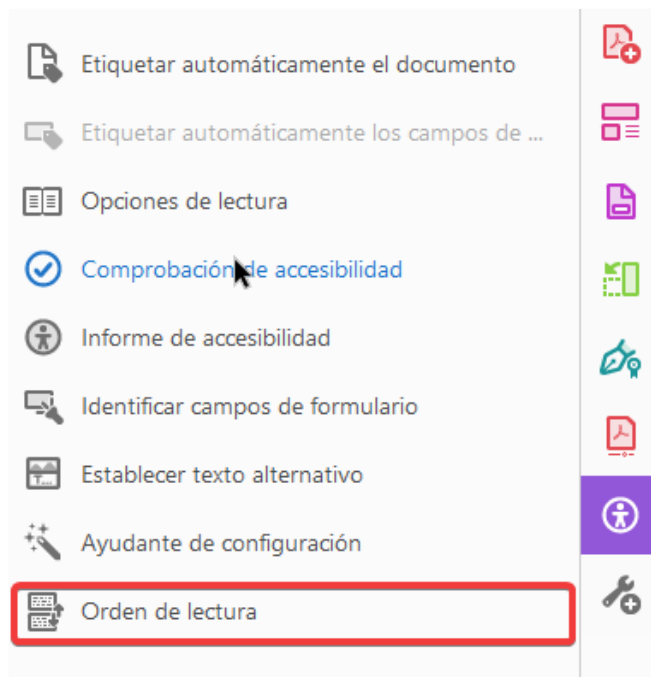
Etiquetar automáticamente el documento

Etiquetar automáticamente los campos de ...

Opciones de lectura

Comprobación de accesibilidad

Informe de accesibilidad

Identificar campos de formulario

Establecer texto alternativo

Ayudante de configuración

Orden de lectura